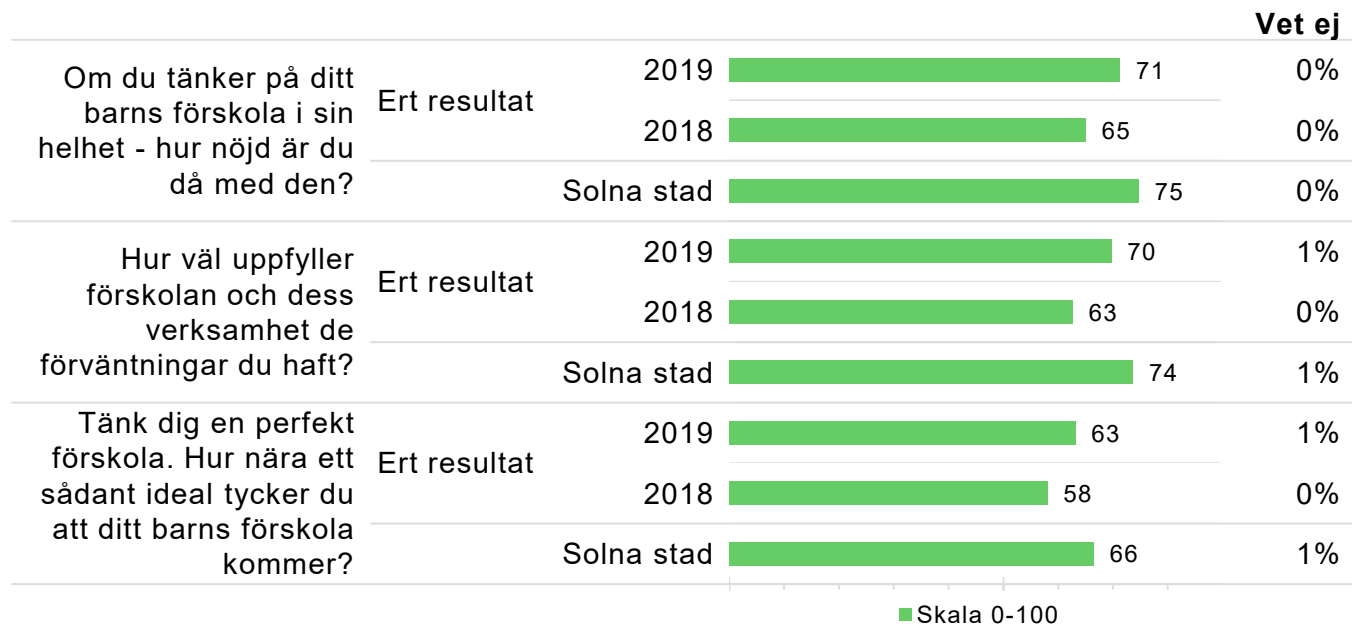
Vet ej

| | | | | |
|---|---|---|---|---|
| Om du tänker på ditt barns förskola i sin helhet - hur nöjd är du då med den? | Ert resultat | 2019 | 71 | 0% |
| | | 2018 | 65 | 0% |
| | | Solna stad | 75 | 0% |
| Hur väl uppfyller förskolan och dess verksamhet de förväntningar du haft? | Ert resultat | 2019 | 70 | 1% |
| | | 2018 | 63 | 0% |
| | | Solna stad | 74 | 1% |
| Tänk dig en perfekt förskola. Hur nära ett sådant ideal tycker du att ditt barns förskola kommer? | Ert resultat | 2019 | 63 | 1% |
| | | 2018 | 58 | 0% |
| | | Solna stad | 66 | 1% |

Skala 0-100